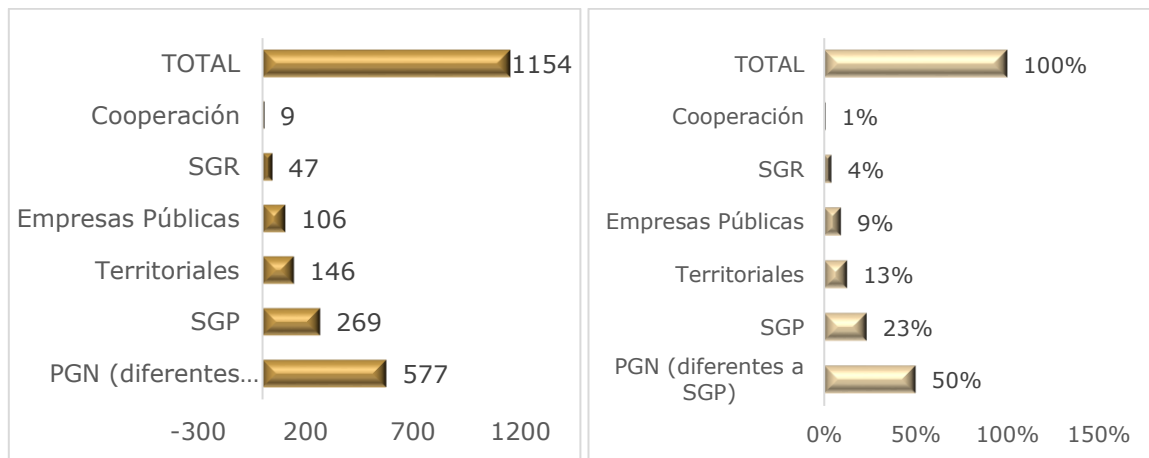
TOTAL 1154
Cooperación 9
SGR 47
Empresas Públicas 106
Territoriales 146
SGP 269
PGN (diferentes… 577

-300 200 700 1200

TOTAL 100%
Cooperación 1%
SGR 4%
Empresas Públicas 9%
Territoriales 13%
SGP 23%
PGN (diferentes a SGP) 50%

0% 50% 100% 150%